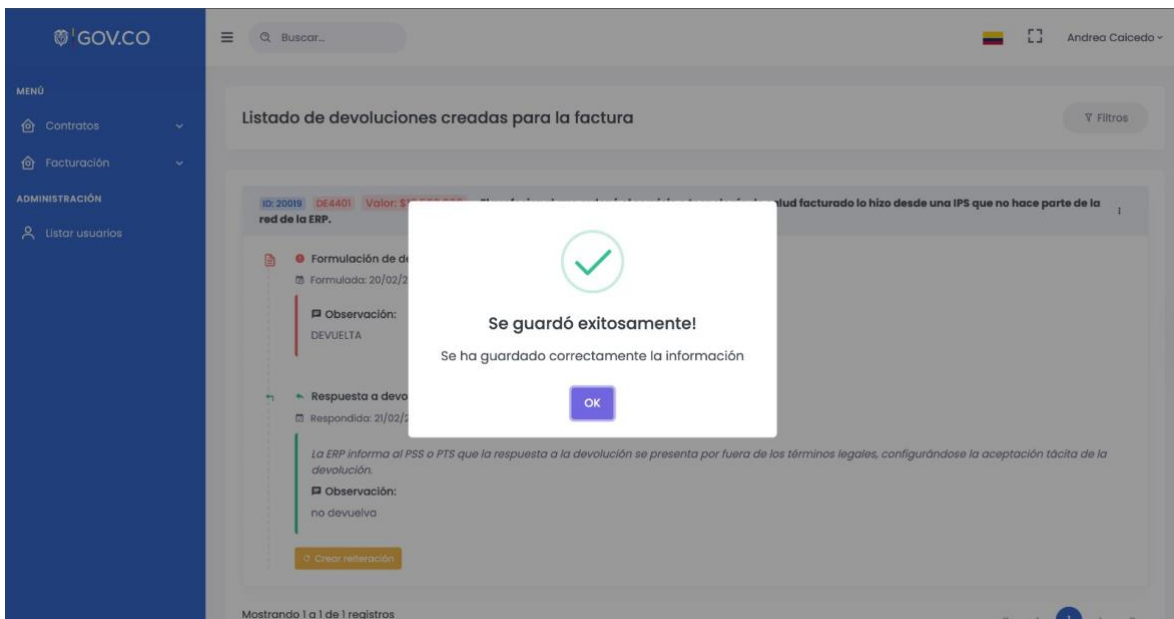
GOV.CO

Buscar...

Andrea Caicedo

MENÚ

Contratos

Facturación

ADMINISTRACIÓN

Listar usuarios

Listado de devoluciones creadas para la factura

Filtros

ID: 20019 DE4401 Valor: $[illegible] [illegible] lud facturado lo hizo desde una IPS que no hace parte de la red de la ERP.

Formulación de de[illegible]

Formulada: 20/02/2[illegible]

Observación:

DEVUELTA

Respuesta a devo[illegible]

Respondida: 21/02/2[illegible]

La ERP informa al PSS o PTS que la respuesta a la devolución se presenta por fuera de los términos legales, configurándose la aceptación tácita de la devolución.

Observación:

no devuelva

Crear reiteración

Mostrando 1 a 1 de 1 registros

Se guardó exitosamente!

Se ha guardado correctamente la información

OK